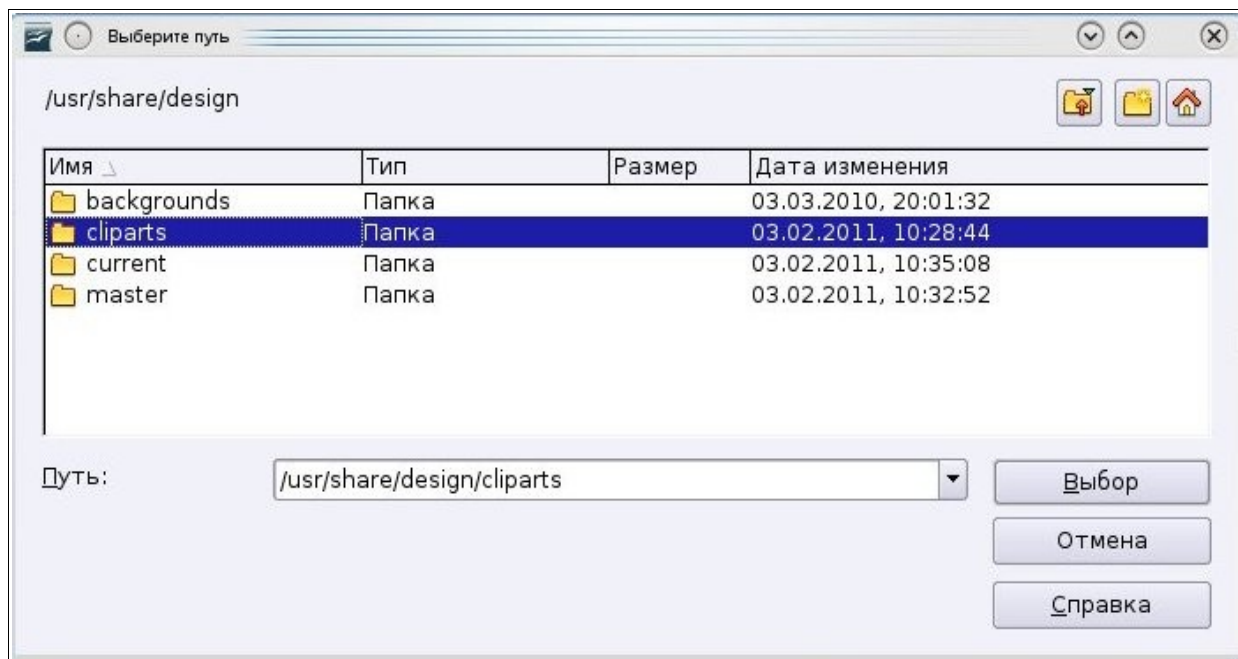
Выберите путь

/usr/share/design

| Имя | Тип | Размер | Дата изменения |
|---|---|---|---|
| backgrounds | Папка | | 03.03.2010, 20:01:32 |
| cliparts | Папка | | 03.02.2011, 10:28:44 |
| current | Папка | | 03.02.2011, 10:35:08 |
| master | Папка | | 03.02.2011, 10:32:52 |

Путь: /usr/share/design/cliparts

Выбор

Отмена

Справка